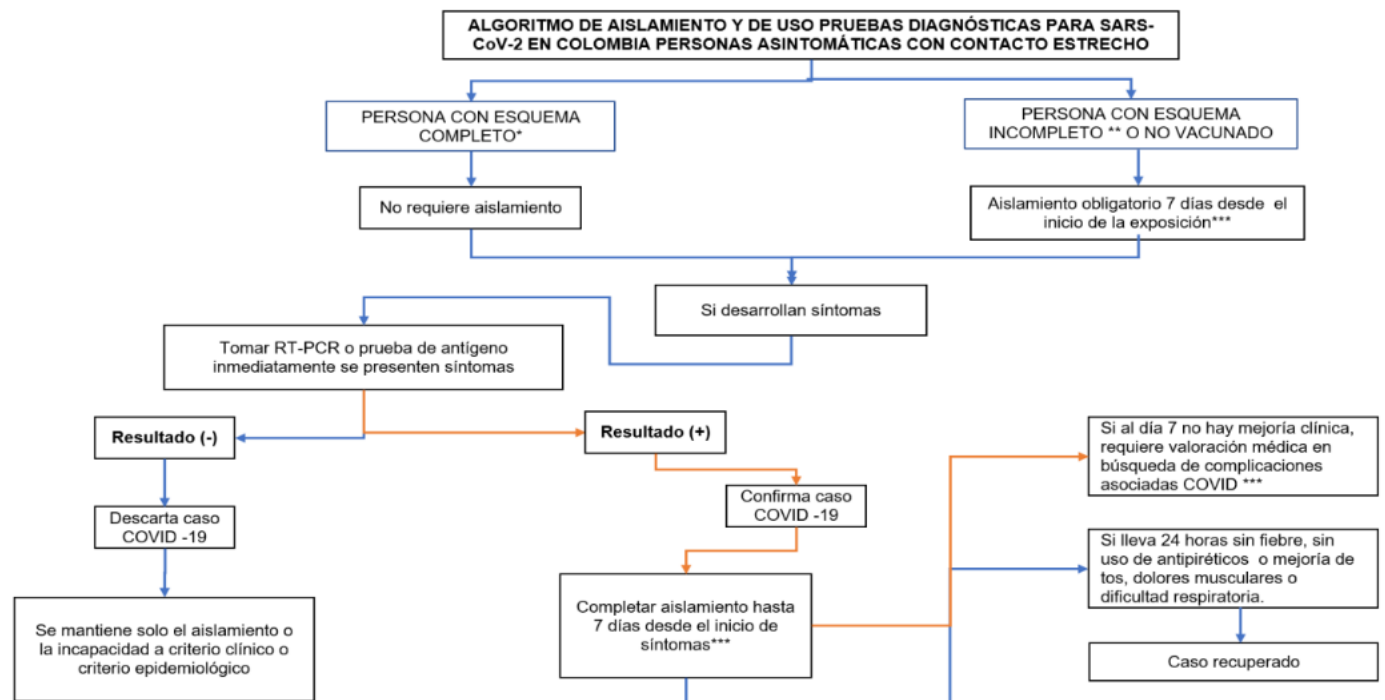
ALGORITMO DE AISLAMIENTO Y DE USO PRUEBAS DIAGNÓSTICAS PARA SARS-CoV-2 EN COLOMBIA PERSONAS ASINTOMÁTICAS CON CONTACTO ESTRECHO

PERSONA CON ESQUEMA COMPLETO*

PERSONA CON ESQUEMA INCOMPLETO ** O NO VACUNADO

No requiere aislamiento

Aislamiento obligatorio 7 días desde el inicio de la exposición***

Si desarrollan síntomas

Tomar RT-PCR o prueba de antígeno inmediatamente se presenten síntomas

Resultado (-)

Resultado (+)

Descarta caso COVID -19

Confirma caso COVID -19

Se mantiene solo el aislamiento o la incapacidad a criterio clínico o criterio epidemiológico

Completar aislamiento hasta 7 días desde el inicio de síntomas***

Si al día 7 no hay mejoría clínica, requiere valoración médica en búsqueda de complicaciones asociadas COVID ***

Si lleva 24 horas sin fiebre, sin uso de antipiréticos o mejoría de tos, dolores musculares o dificultad respiratoria.

Caso recuperado